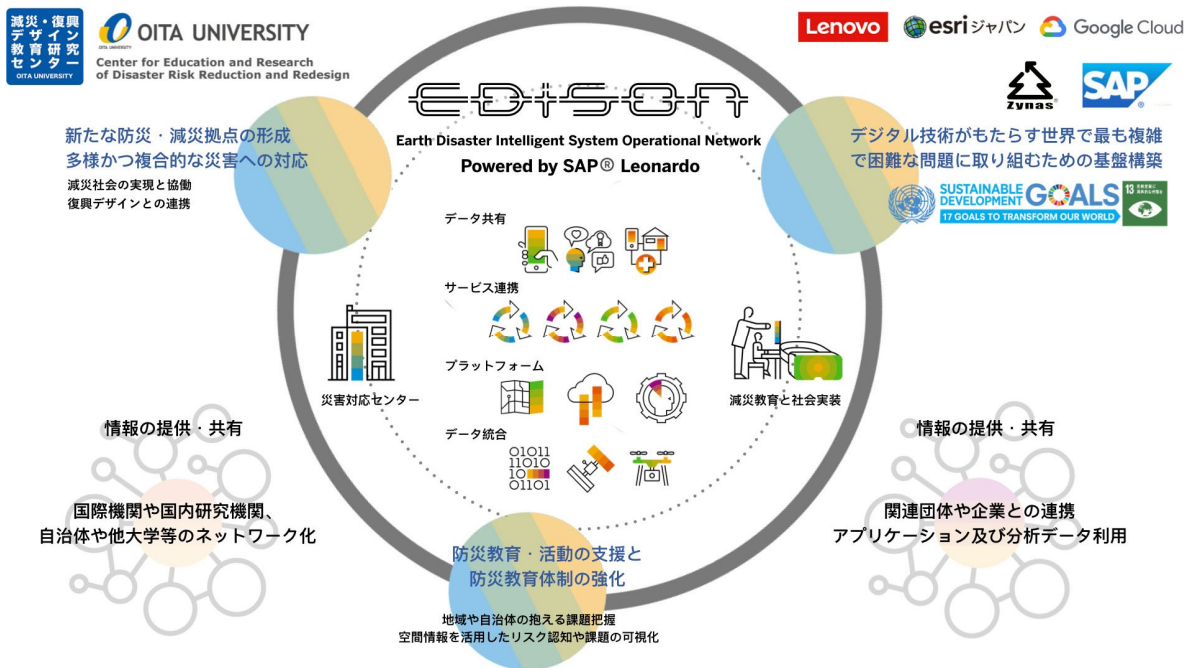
減災・復興
デザイン
教育研究
センター
OITA UNIVERSITY

OITA UNIVERSITY
Center for Education and Research
of Disaster Risk Reduction and Redesign

Lenovo
esri ジャパン
Google Cloud
Zynas
SAP

EDISON
Earth Disaster Intelligent System Operational Network
Powered by SAP® Leonardo

新たな防災・減災拠点の形成
多様かつ複合的な災害への対応
減災社会の実現と協働
復興デザインとの連携

デジタル技術がもたらす世界で最も複雑
で困難な問題に取り組むための基盤構築

SUSTAINABLE DEVELOPMENT GOALS
17 GOALS TO TRANSFORM OUR WORLD
13

データ共有
サービス連携
プラットフォーム
データ統合
01011
11010
10
01101

災害対応センター
減災教育と社会実装

情報の提供・共有
国際機関や国内研究機関、
自治体や他大学等のネットワーク化

情報の提供・共有
関連団体や企業との連携
アプリケーション及び分析データ利用

防災教育・活動の支援と
防災教育体制の強化
地域や自治体の抱える課題把握
空間情報を活用したリスク認知や課題の可視化